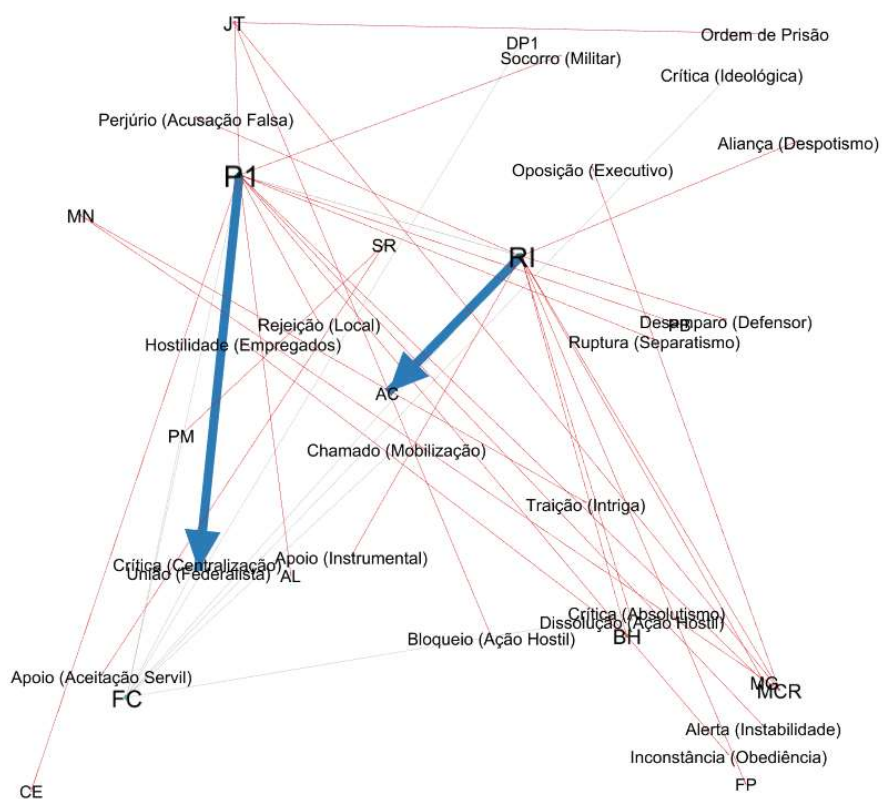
JT
Ordem de Prisão
DP1
Socorro (Militar)
Crítica (Ideológica)
Perjúrio (Acusação Falsa)
Aliança (Despotismo)
P1
Oposição (Executivo)
MN
SR
RI
Desamparo (Defensor)
PB
Rejeição (Local)
Ruptura (Separatismo)
Hostilidade (Empregados)
AC
PM
Chamado (Mobilização)
Traição (Intriga)
Crítica (Centralização)
União (Federalista)
AL
Apoio (Instrumental)
Crítica (Absolutismo)
Dissolução (Ação Hostil)
Bloqueio (Ação Hostil)
BH
Apoio (Aceitação Servil)
MG
MCR
FC
Alerta (Instabilidade)
Inconstância (Obediência)
FP
CE